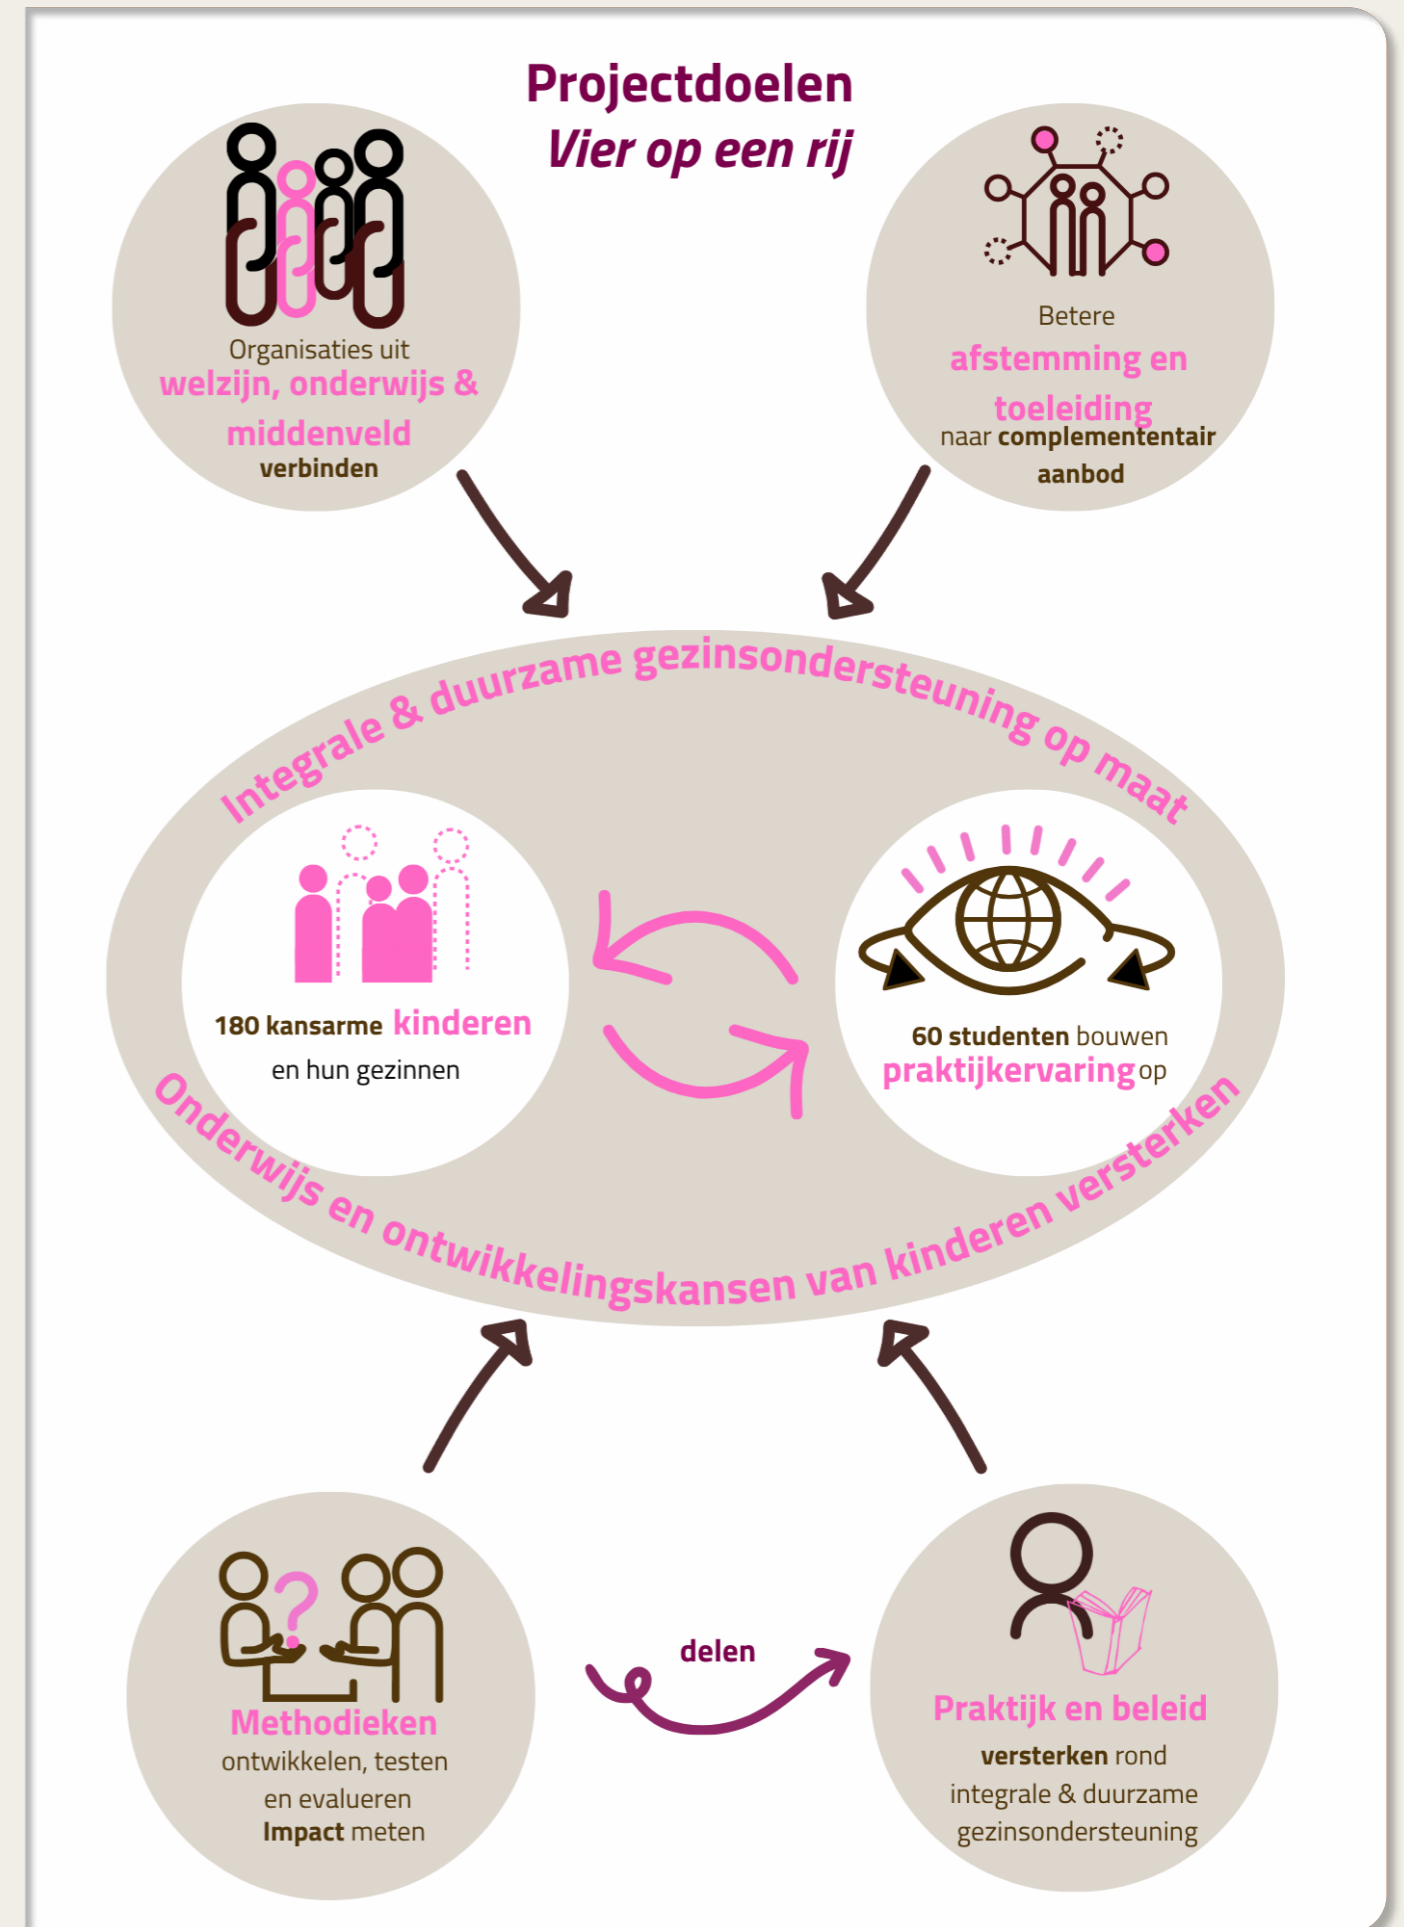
Projectdoelen
Vier op een rij

Organisaties uit welzijn, onderwijs & middenveld verbinden

Betere afstemming en toeleiding naar complemententair aanbod

Integrale & duurzame gezinsondersteuning op maat

180 kansarme kinderen en hun gezinnen

60 studenten bouwen praktijkervaring op

Onderwijs en ontwikkelingskansen van kinderen versterken

Methodieken ontwikkelen, testen en evalueren Impact meten

delen

Praktijk en beleid versterken rond integrale & duurzame gezinsondersteuning